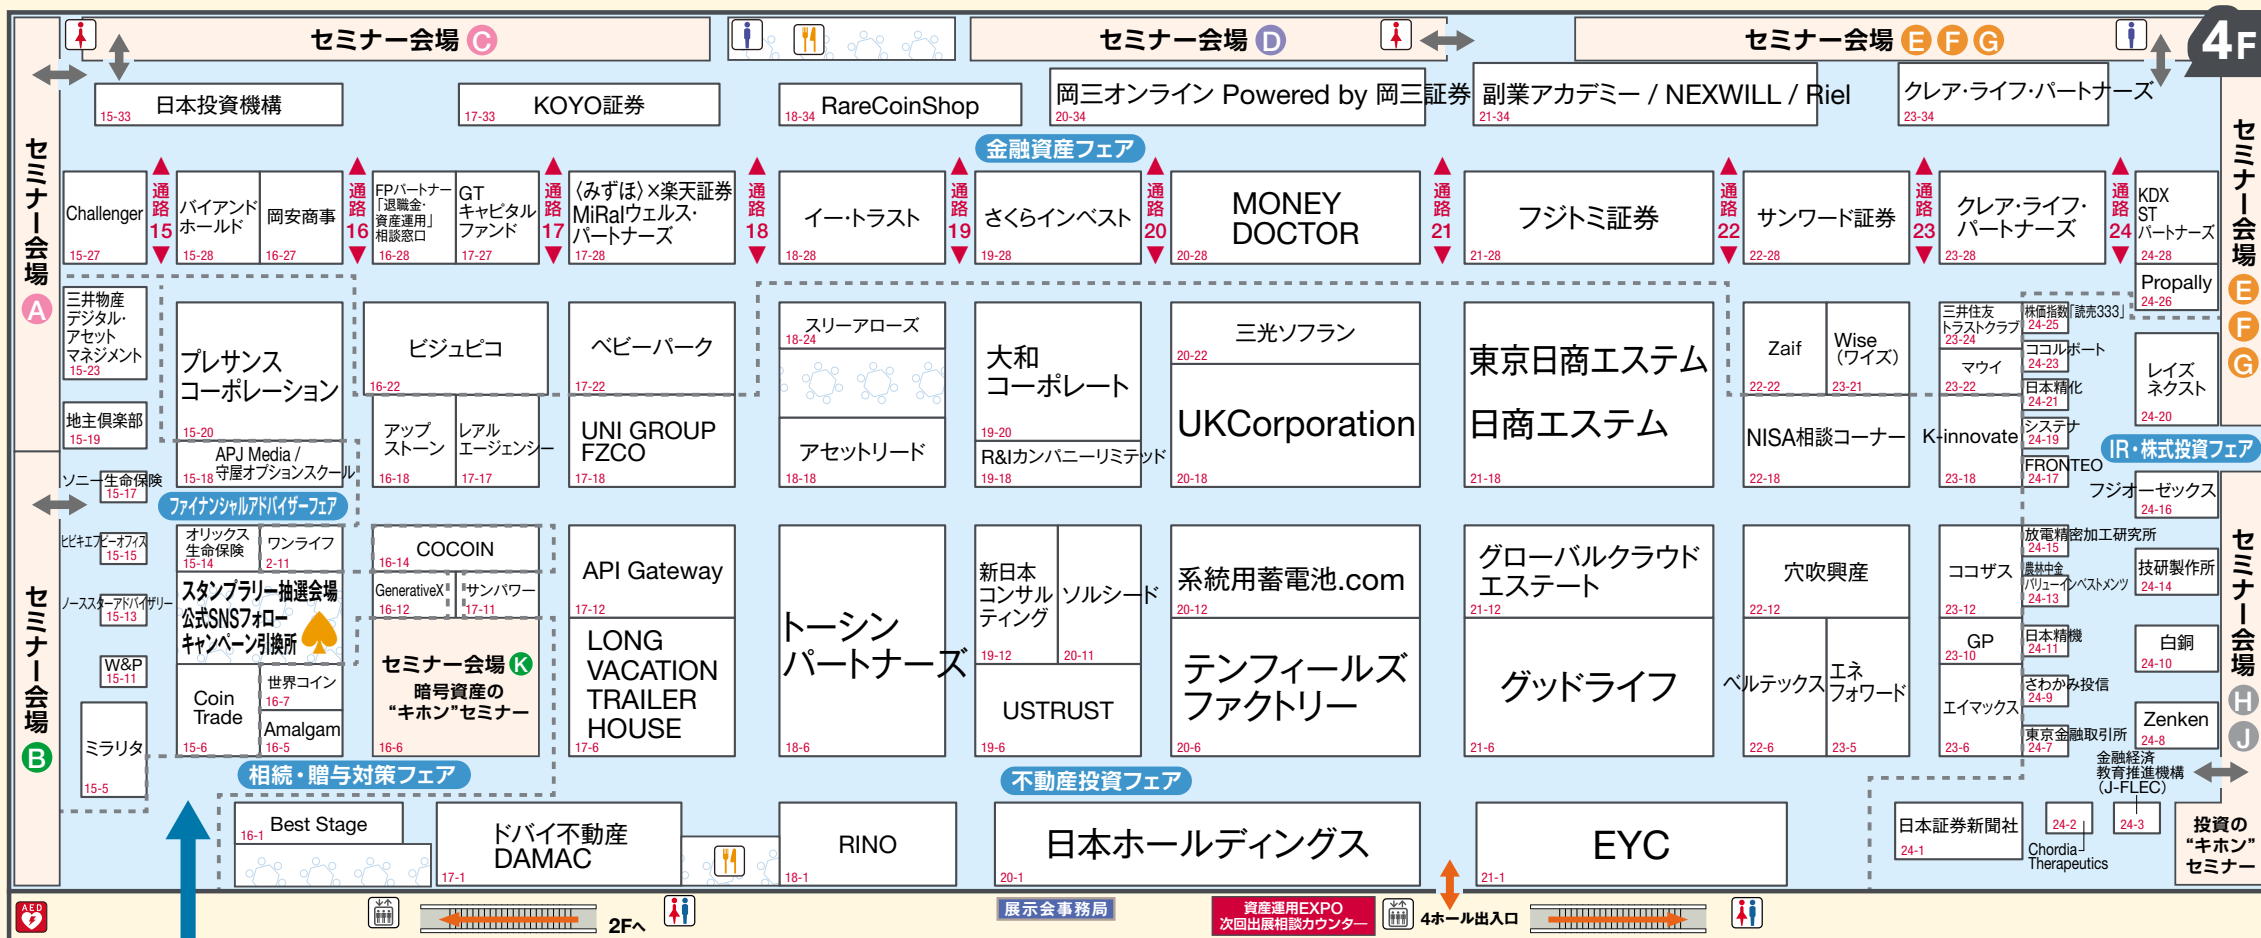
セミナー会場 C
セミナー会場 D
セミナー会場 E F G
4F

日本投資機構 15-33
KOYO証券 17-33
RareCoinShop 18-34
岡三オンライン Powered by 岡三証券 20-34
副業アカデミー / NEXWILL / Riel 21-34
クレア･ライフ･パートナーズ 23-34

金融資産フェア

セミナー会場 A

Challenger 15-27
通路15
バイアンドホールド 15-28
岡安商事 16-27
通路16
FPパートナー「退職金･資産運用」相談窓口 16-28
GTキャピタルファンド 17-27
通路17
〈みずほ〉×楽天証券 MiRaIウェルス･パートナーズ 17-28
通路18
イー･トラスト 18-28
通路19
さくらインベスト 19-28
通路20
MONEY DOCTOR 20-28
通路21
フジトミ証券 21-28
通路22
サンワード証券 22-28
通路23
クレア･ライフ･パートナーズ 23-28
通路24
KDX ST パートナーズ 24-28
Propally 24-26

三井物産デジタル･アセットマネジメント 15-23
地主倶楽部 15-19
ソニー生命保険 15-17
ピピキエプビーオフィス 15-15
ノースプアドバイザリー 15-13
W&P 15-11
ミラリタ 15-5

プレサンスコーポレーション 15-20
APJ Media / 守屋オプションスクール 15-18
ファイナンシャルアドバイザーフェア
オリックス生命保険 15-14
ワンライフ 2-11
スタンプラリー抽選会場 公式SNSフォロー キャンペーン引換所
Coin Trade 15-6
世界コイン 16-7
Amalgam 16-5
相続･贈与対策フェア

ビジュピコ 16-22
アップストーン 16-18
レアルエージェンシー 17-17
ベビーパーク 17-22
UNI GROUP FZCO 17-18
COCOIN 16-14
GenerativeX 16-12
サンパワー 17-11
セミナー会場 K 暗号資産の"キホン"セミナー 16-6
API Gateway 17-12
LONG VACATION TRAILER HOUSE 17-6

スリーアローズ 18-24
アセットリード 18-18
トーシンパートナーズ 18-6
大和コーポレート 19-20
R&Iカンパニーリミテッド 19-18
新日本コンサルティング 19-12
ソルシード 20-11
USTRUST 19-6
三光ソフラン 20-22
UKCorporation 20-18
系統用蓄電池.com 20-12
テンフィールズファクトリー 20-6
東京日商エステム
日商エステム 21-18
グローバルクラウドエステート 21-12
グッドライフ 21-6
Zaif 22-22
Wise(ワイズ) 23-21
NISA相談コーナー 22-18
穴吹興産 22-12
ベルテックス 22-6
エネフォワード 23-5
三井住友トラストクラブ 23-24
マウイ 23-22
K-innovate 23-18
ココザス 23-12
GP 23-10
エイマックス 23-6
株価指数「読売333」 24-25
ココルポート 24-23
日本精化 24-21
システナ 24-19
FRONTEO 24-17
放電精密加工研究所 24-15
農林中金バリューインベストメンツ 24-13
日本精機 24-11
さわかみ投信 24-9
東京金融取引所 24-7
レイズネクスト 24-20
IR･株式投資フェア
フジオーゼックス 24-16
技研製作所 24-14
白銅 24-10
Zenken 24-8
金融経済教育推進機構 (J-FLEC)

セミナー会場 B
セミナー会場 H J

不動産投資フェア
Best Stage 16-1
ドバイ不動産 DAMAC 17-1
RINO 18-1
日本ホールディングス 20-1
EYC 21-1
日本証券新聞社 24-1
Chordia Therapeutics 24-2
24-3
投資の"キホン"セミナー

AED
2Fへ
展示会事務局
資産運用EXPO 次回出展相談カウンター
4ホール出入口